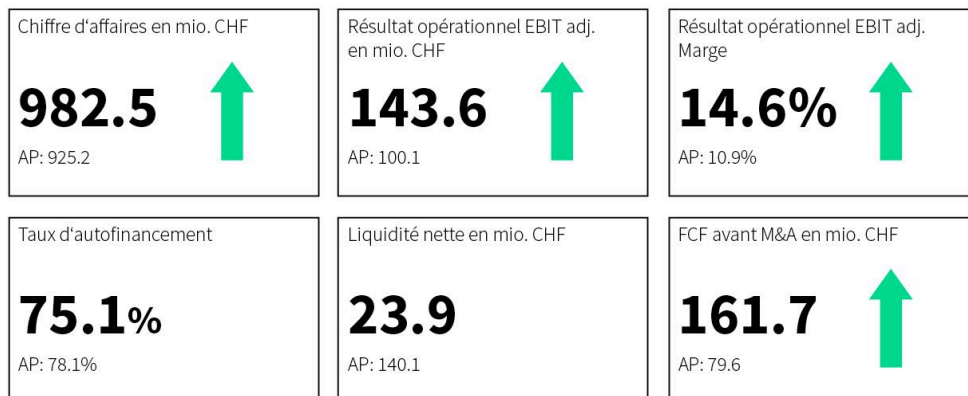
Chiffre d'affaires en mio. CHF

982.5

AP: 925.2

Résultat opérationnel EBIT adj. en mio. CHF

143.6

AP: 100.1

Résultat opérationnel EBIT adj. Marge

14.6%

AP: 10.9%

Taux d'autofinancement

75.1%

AP: 78.1%

Liquidité nette en mio. CHF

23.9

AP: 140.1

FCF avant M&A en mio. CHF

161.7

AP: 79.6